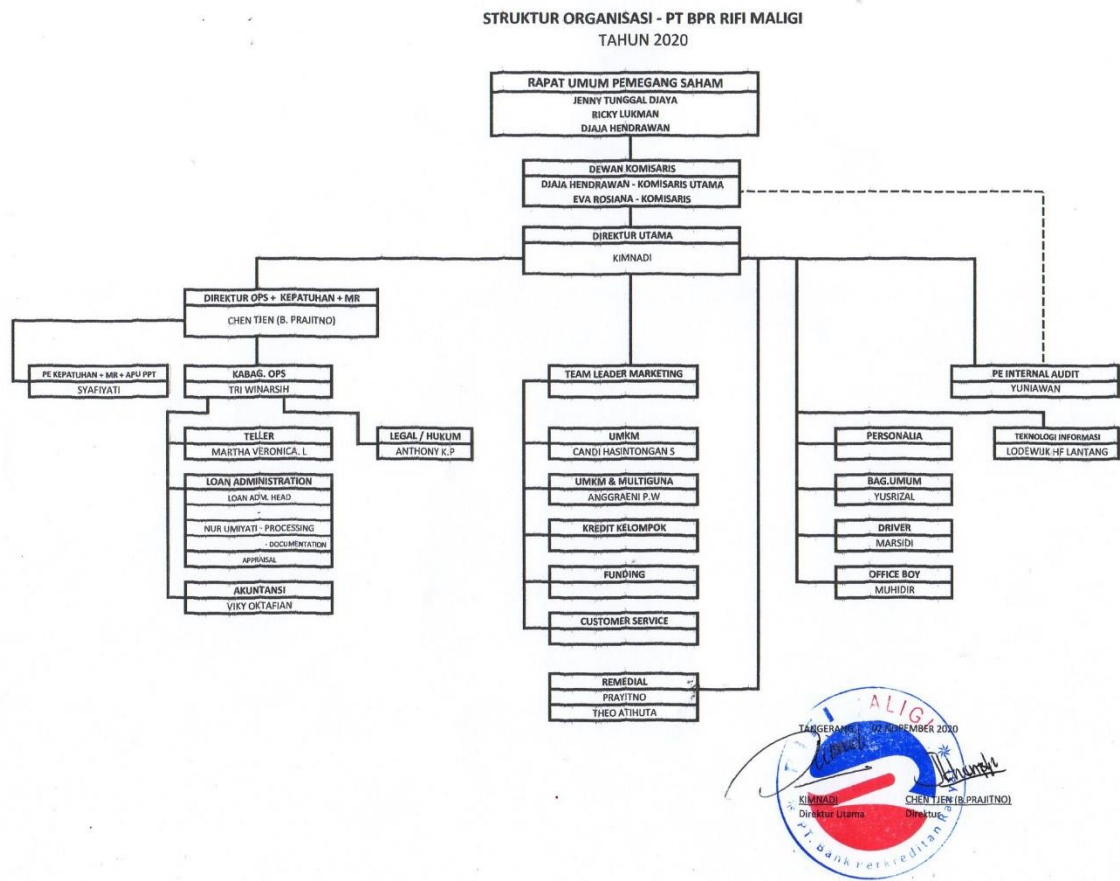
STRUKTUR ORGANISASI - PT BPR RIFI MALIGI
TAHUN 2020

RAPAT UMUM PEMEGANG SAHAM
JENNY TUNGGAL DJAYA
RICKY LUKMAN
DJAJA HENDRAWAN

DEWAN KOMISARIS
DJAJA HENDRAWAN - KOMISARIS UTAMA
EVA ROSIANA - KOMISARIS

DIREKTUR UTAMA
KIMNADI

DIREKTUR OPS + KEPATUHAN + MR
CHEN TJEN (B. PRAJITNO)

PE KEPATUHAN + MR + APU PPT
SYAFIYATI

KABAG. OPS
TRI WINARSIH

TELLER
MARTHA VERONICA. L

LEGAL / HUKUM
ANTHONY K.P

LOAN ADMINISTRATION
LOAN ADM. HEAD
-
NUR UMIYATI - PROCESSING
- DOCUMENTATION
APPRAISAL

AKUNTANSI
VIKY OKTAFIAN

TEAM LEADER MARKETING

UMKM
CANDI HASINTONGAN S

UMKM & MULTIGUNA
ANGGRAENI P.W

KREDIT KELOMPOK

FUNDING

CUSTOMER SERVICE

REMEDIAL
PRAYITNO
THEO ATIHUTA

PE INTERNAL AUDIT
YUNIAWAN

PERSONALIA

TEKNOLOGI INFORMASI
LODEWIJK HF LANTANG

BAG.UMUM
YUSRIZAL

DRIVER
MARSIDI

OFFICE BOY
MUHIDIR

TANGERANG, 02 NOPEMBER 2020

KIMNADI
Direktur Utama

CHEN TJEN (B. PRAJITNO)
Direktur

ALIGI
PT. Bank Perkreditan